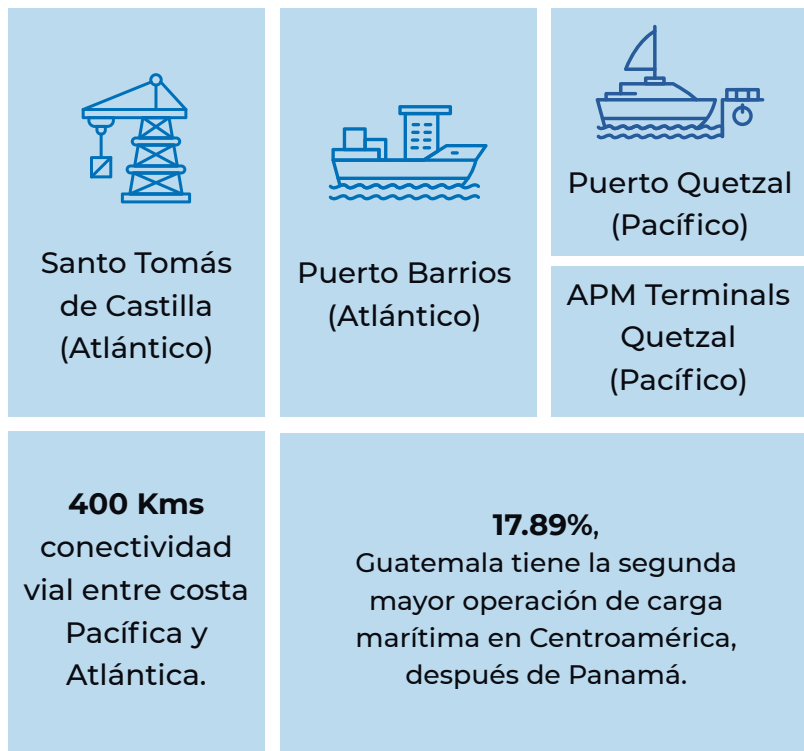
Santo Tomás de Castilla (Atlántico)

Puerto Barrios (Atlántico)

Puerto Quetzal (Pacífico)

APM Terminals Quetzal (Pacífico)

**400 Kms** conectividad vial entre costa Pacífica y Atlántica.

**17.89%**, Guatemala tiene la segunda mayor operación de carga marítima en Centroamérica, después de Panamá.